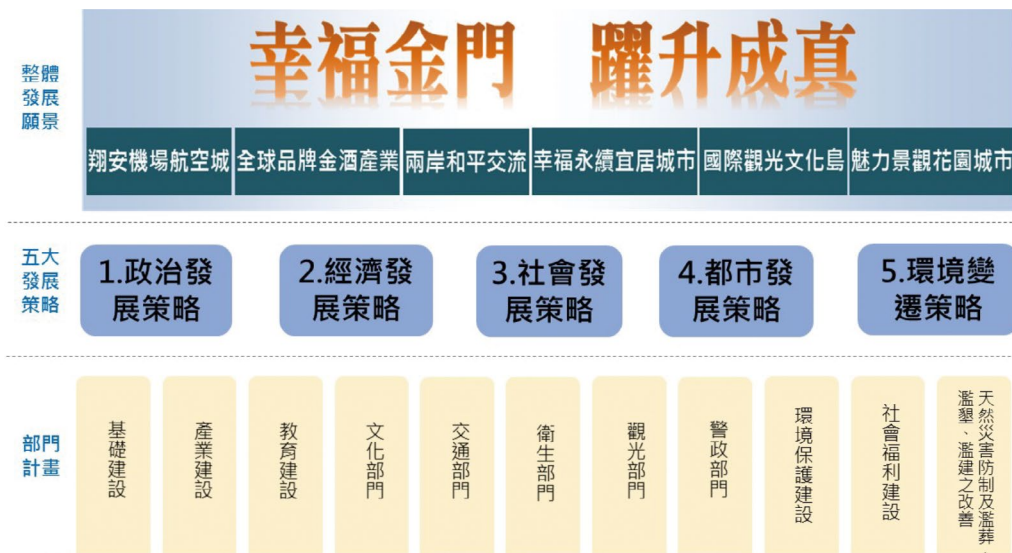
整體發展願景

幸福金門　躍升成真

翔安機場航空城
全球品牌金酒產業
兩岸和平交流
幸福永續宜居城市
國際觀光文化島
魅力景觀花園城市

五大發展策略

1.政治發展策略
2.經濟發展策略
3.社會發展策略
4.都市發展策略
5.環境變遷策略

部門計畫

基礎建設
產業建設
教育建設
文化部門
交通部門
衛生部門
觀光部門
警政部門
環境保護建設
社會福利建設
天然災害防制及濫葬、濫墾、濫建之改善